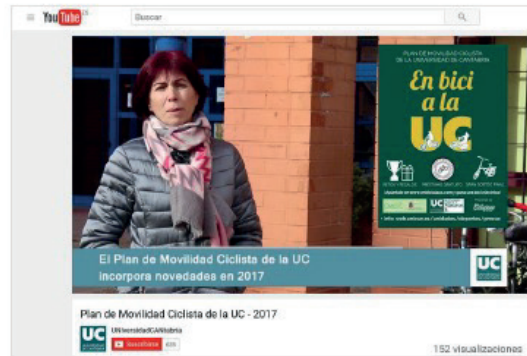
YouTube ES

Buscar

PLAN DE MOVILIDAD CICLISTA DE LA UNIVERSIDAD DE CANTABRIA

En bici a la UC

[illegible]

El Plan de Movilidad Ciclista de la UC incorpora novedades en 2017

UC

Plan de Movilidad Ciclista de la UC - 2017

UC

UNIversidadCANtabria

Suscribirse 409

152 visualizaciones